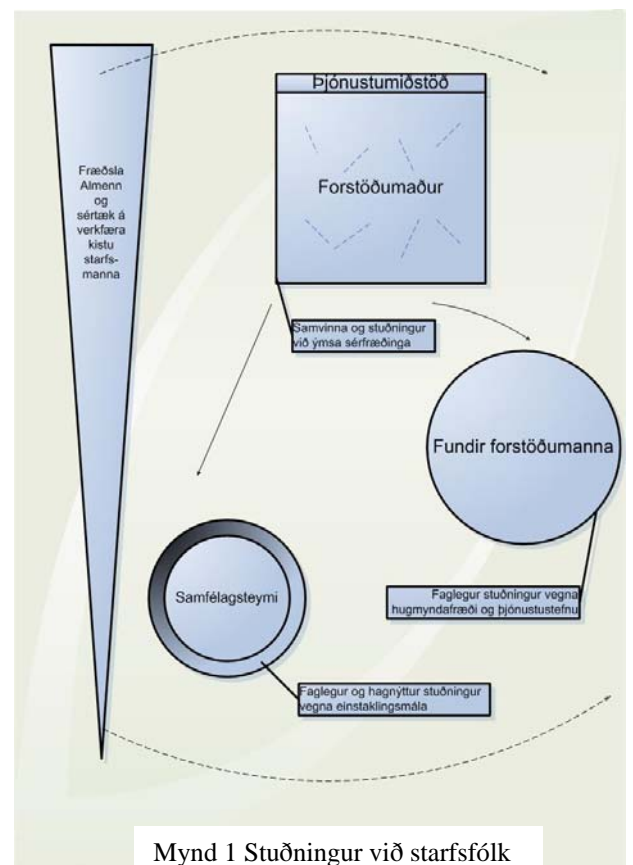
Fræðsla Almenn og sértæk á verkfæra kistu starfsmanna

Þjónustumiðstöð

Forstöðumaður

Samvinna og stuðningur við ýmsa sérfræðinga

Fundir forstöðumanna

Faglegur stuðningur vegna hugmyndafræði og þjónustustefnu

Samfélagsteymi

Faglegur og hagnýttur stuðningur vegna einstaklingsmála

Mynd 1 Stuðningur við starfsfólk